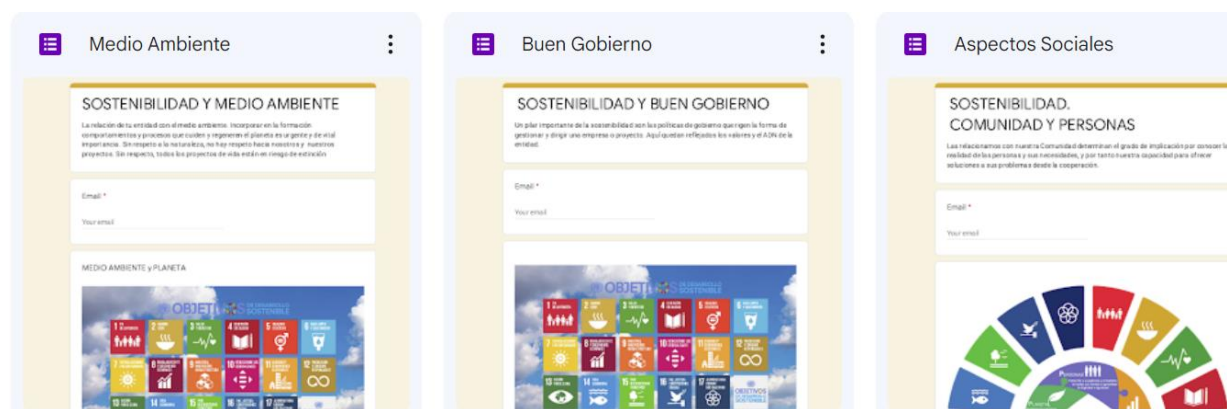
Medio Ambiente

SOSTENIBILIDAD Y MEDIO AMBIENTE

La relación de tu entidad con el medio ambiente. Incorporar en la formación comportamientos y procesos que cuiden y regeneren el planeta es urgente y de vital importancia. Sin respeto a la naturaleza, no hay respeto hacia nosotros y nuestros proyectos. Sin respeto, todos los proyectos de vida están en riesgo de extinción.

Email *

Your email

MEDIO AMBIENTE y PLANETA

OBJETIVOS DE DESARROLLO SOSTENIBLE

Buen Gobierno

SOSTENIBILIDAD Y BUEN GOBIERNO

Un pilar importante de la sostenibilidad son las políticas de gobierno que rigen la forma de gestionar y dirigir una empresa o proyecto. Aquí quedan reflejados los valores y el ADN de la entidad.

Email *

Your email

OBJETIVOS DE DESARROLLO SOSTENIBLE

Aspectos Sociales

SOSTENIBILIDAD. COMUNIDAD Y PERSONAS

Las relacionamos con nuestra Comunidad determinan el grado de implicación por conocer la realidad de las personas y sus necesidades, y por tanto nuestra capacidad para ofrecer soluciones a sus problemas desde la cooperación.

Email *

Your email